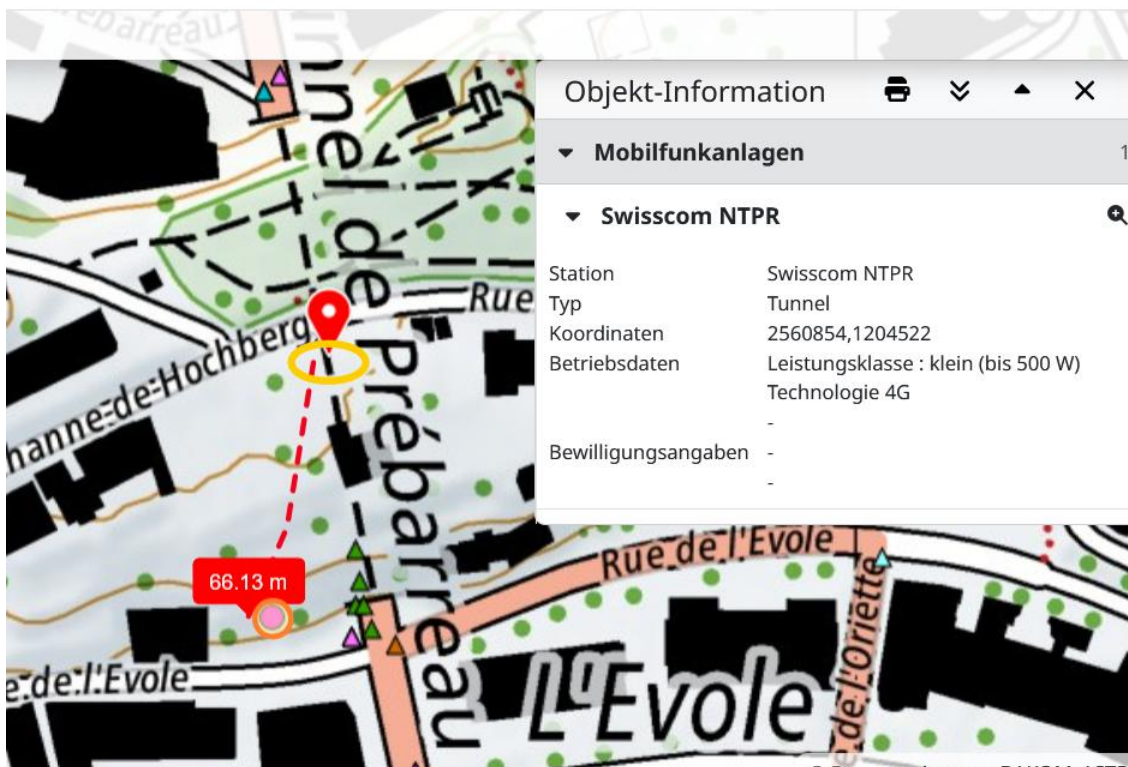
Prébarreau

Objekt-Information

Mobilfunkanlagen 1

Swisscom NTPR

| | |
|---|---|
| Station | Swisscom NTPR |
| Typ | Tunnel |
| Koordinaten | 2560854,1204522 |
| Betriebsdaten | Leistungsklasse : klein (bis 500 W) |
| | Technologie 4G |
| | - |
| Bewilligungsangaben | - |
| | - |

Tunnel de Prébarreau

Rue

hanne-de-Hochberg

Rue de l'Evole

66.13 m

Rue de l'Oriette

e de l'Evole

L'Evole